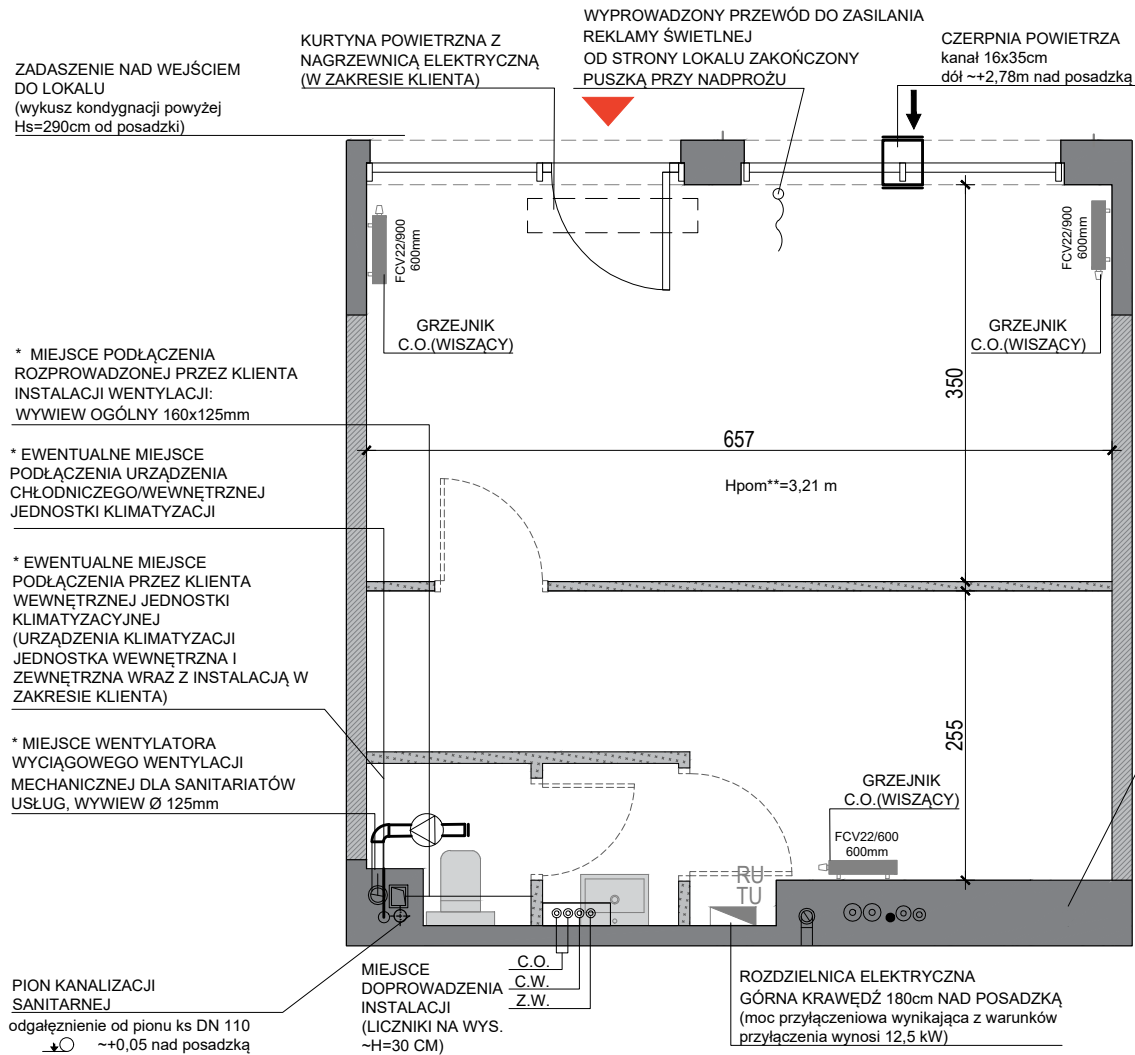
ZADASZENIE NAD WEJŚCIEM DO LOKALU
(wykusz kondygnacji powyżej Hs=290cm od posadzki)

KURTYNA POWIETRZNA Z NAGRZEWNICĄ ELEKTRYCZNĄ (W ZAKRESIE KLIENTA)

WYPROWADZONY PRZEWÓD DO ZASILANIA REKLAMY ŚWIETLNEJ
OD STRONY LOKALU ZAKOŃCZONY PUSZKĄ PRZY NADPROŻU

CZERPNIA POWIETRZA
kanał 16x35cm
dół ~+2,78m nad posadzką

FCV22/900
600mm

FCV22/900
600mm

GRZEJNIK C.O.(WISZĄCY)

GRZEJNIK C.O.(WISZĄCY)

* MIEJSCE PODŁĄCZENIA ROZPROWADZONEJ PRZEZ KLIENTA INSTALACJI WENTYLACJI:
WYWIEW OGÓLNY 160x125mm

350

657

Hpom**=3,21 m

* EWENTUALNE MIEJSCE PODŁĄCZENIA URZĄDZENIA CHŁODNICZEGO/WEWNĘTRZNEJ JEDNOSTKI KLIMATYZACJI

* EWENTUALNE MIEJSCE PODŁĄCZENIA PRZEZ KLIENTA WEWNĘTRZNEJ JEDNOSTKI KLIMATYZACYJNEJ
(URZĄDZENIA KLIMATYZACJI JEDNOSTKA WEWNĘTRZNA I ZEWNĘTRZNA WRAZ Z INSTALACJĄ W ZAKRESIE KLIENTA)

* MIEJSCE WENTYLATORA WYCIĄGOWEGO WENTYLACJI MECHANICZNEJ DLA SANITARIATÓW USŁUG, WYWIEW Ø 125mm

255

GRZEJNIK C.O.(WISZĄCY)

FCV22/600
600mm

RU
TU

C.O.
C.W.
Z.W.

PION KANALIZACJI SANITARNEJ
odgałęznienie od pionu ks DN 110
~+0,05 nad posadzką

MIEJSCE DOPROWADZENIA INSTALACJI
(LICZNIKI NA WYS. ~H=30 CM)

ROZDZIELNICA ELEKTRYCZNA
GÓRNA KRAWĘDŹ 180cm NAD POSADZKĄ
(moc przyłączeniowa wynikająca z warunków przyłączenia wynosi 12,5 kW)